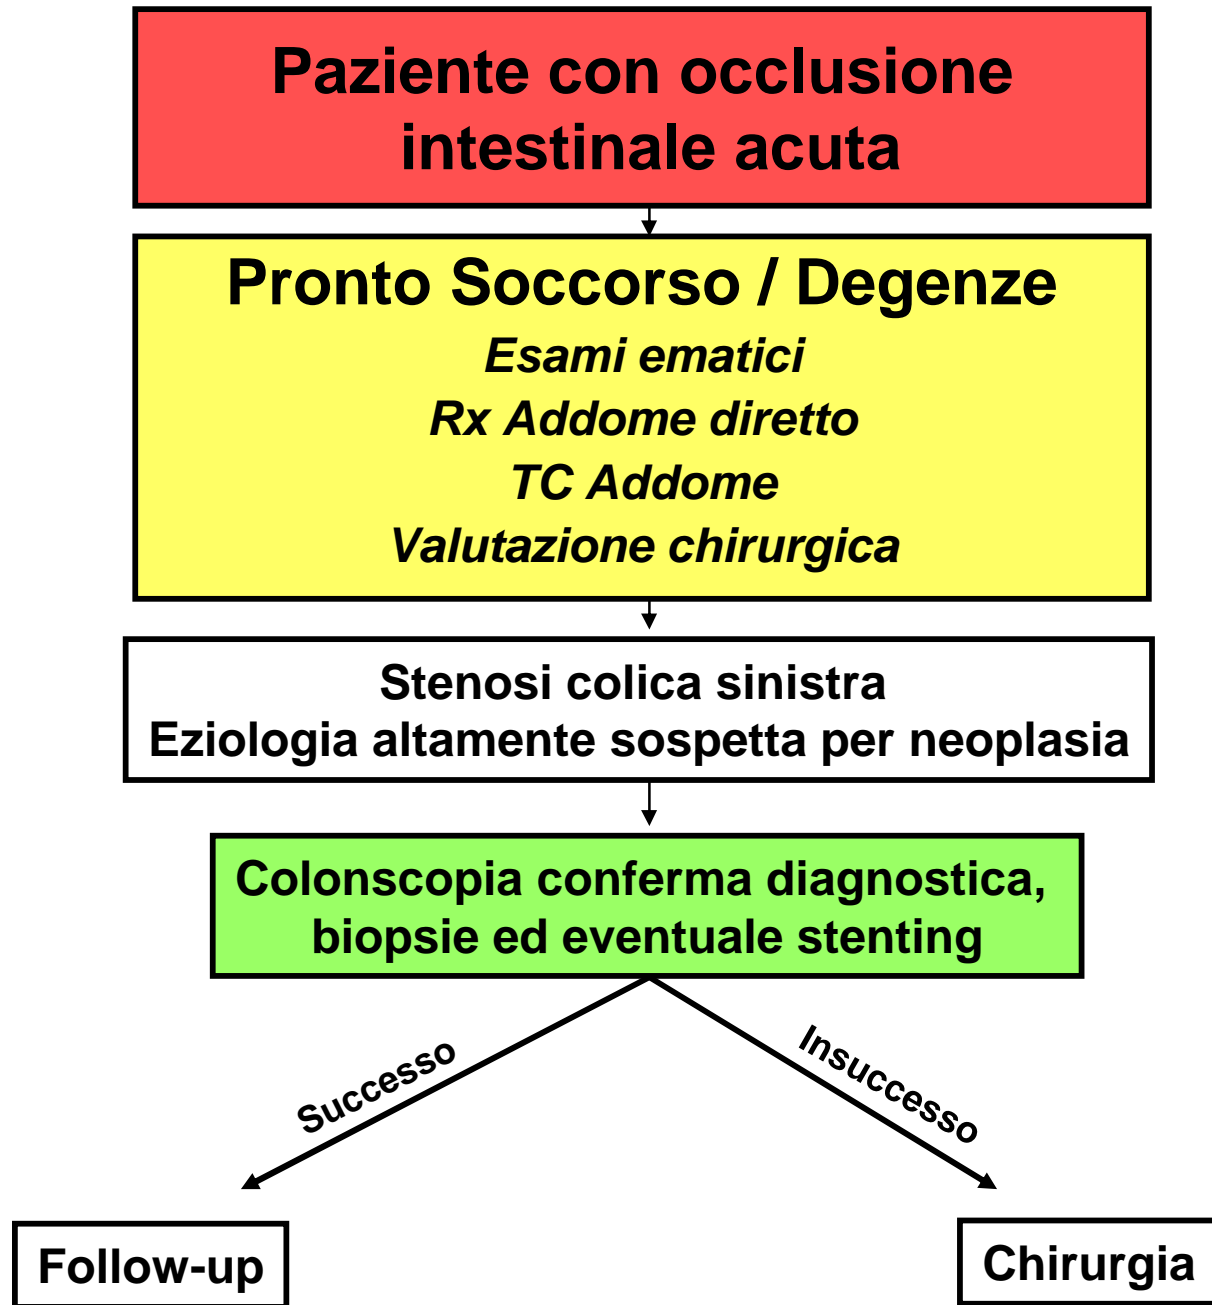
Paziente con occlusione intestinale acuta

Pronto Soccorso / Degenze
Esami ematici
Rx Addome diretto
TC Addome
Valutazione chirurgica

Stenosi colica sinistra
Eziologia altamente sospetta per neoplasia

Colonscopia conferma diagnostica, biopsie ed eventuale stenting

Successo

Insuccesso

Follow-up

Chirurgia